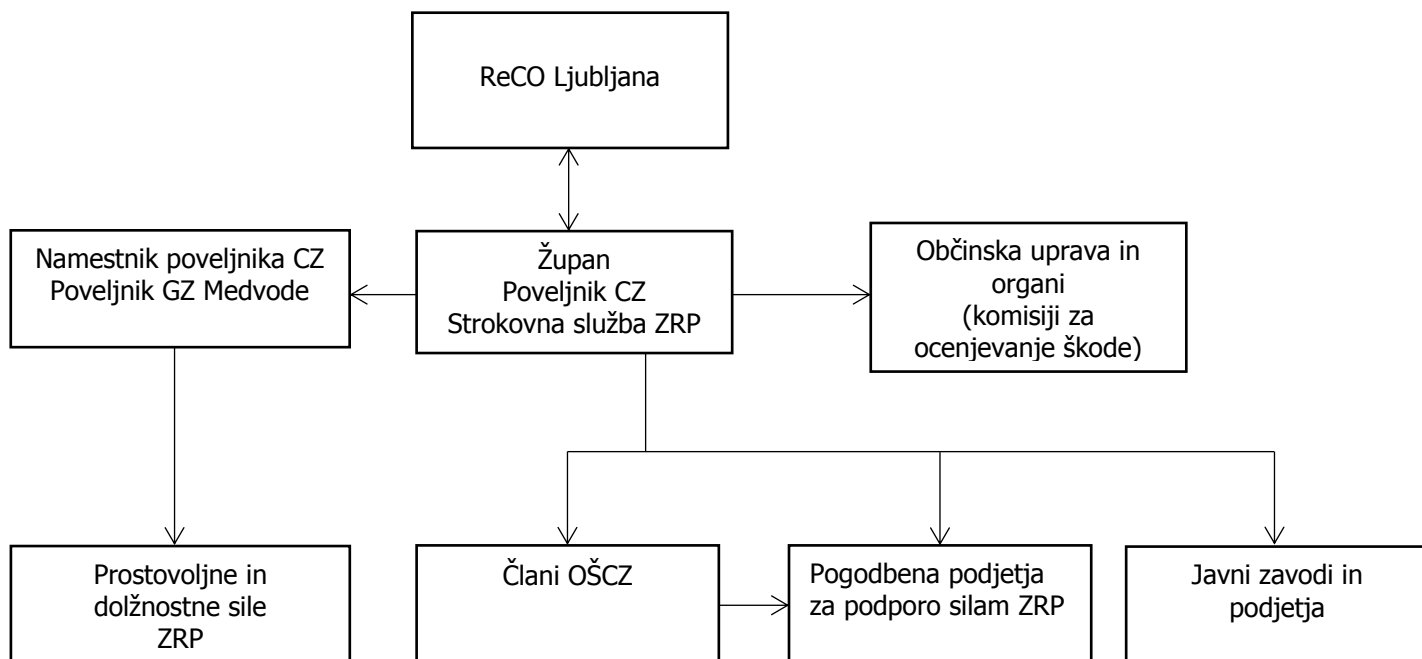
ReCO Ljubljana

Namestnik poveljnika CZ
Poveljnik GZ Medvode

Župan
Poveljnik CZ
Strokovna služba ZRP

Občinska uprava in organi
(komisiji za ocenjevanje škode)

Prostovoljne in dolžnostne sile ZRP

Člani OŠCZ

Pogodbena podjetja za podporo silam ZRP

Javni zavodi in podjetja